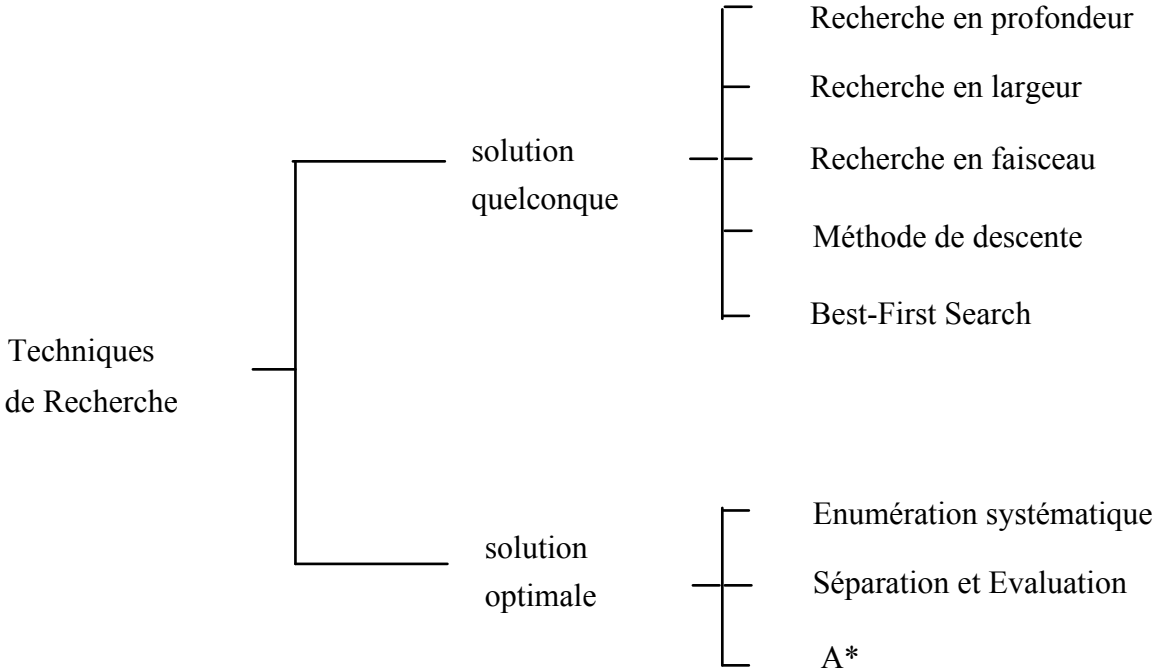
Techniques de Recherche

solution quelconque

Recherche en profondeur

Recherche en largeur

Recherche en faisceau

Méthode de descente

Best-First Search

solution optimale

Enumération systématique

Séparation et Evaluation

A*